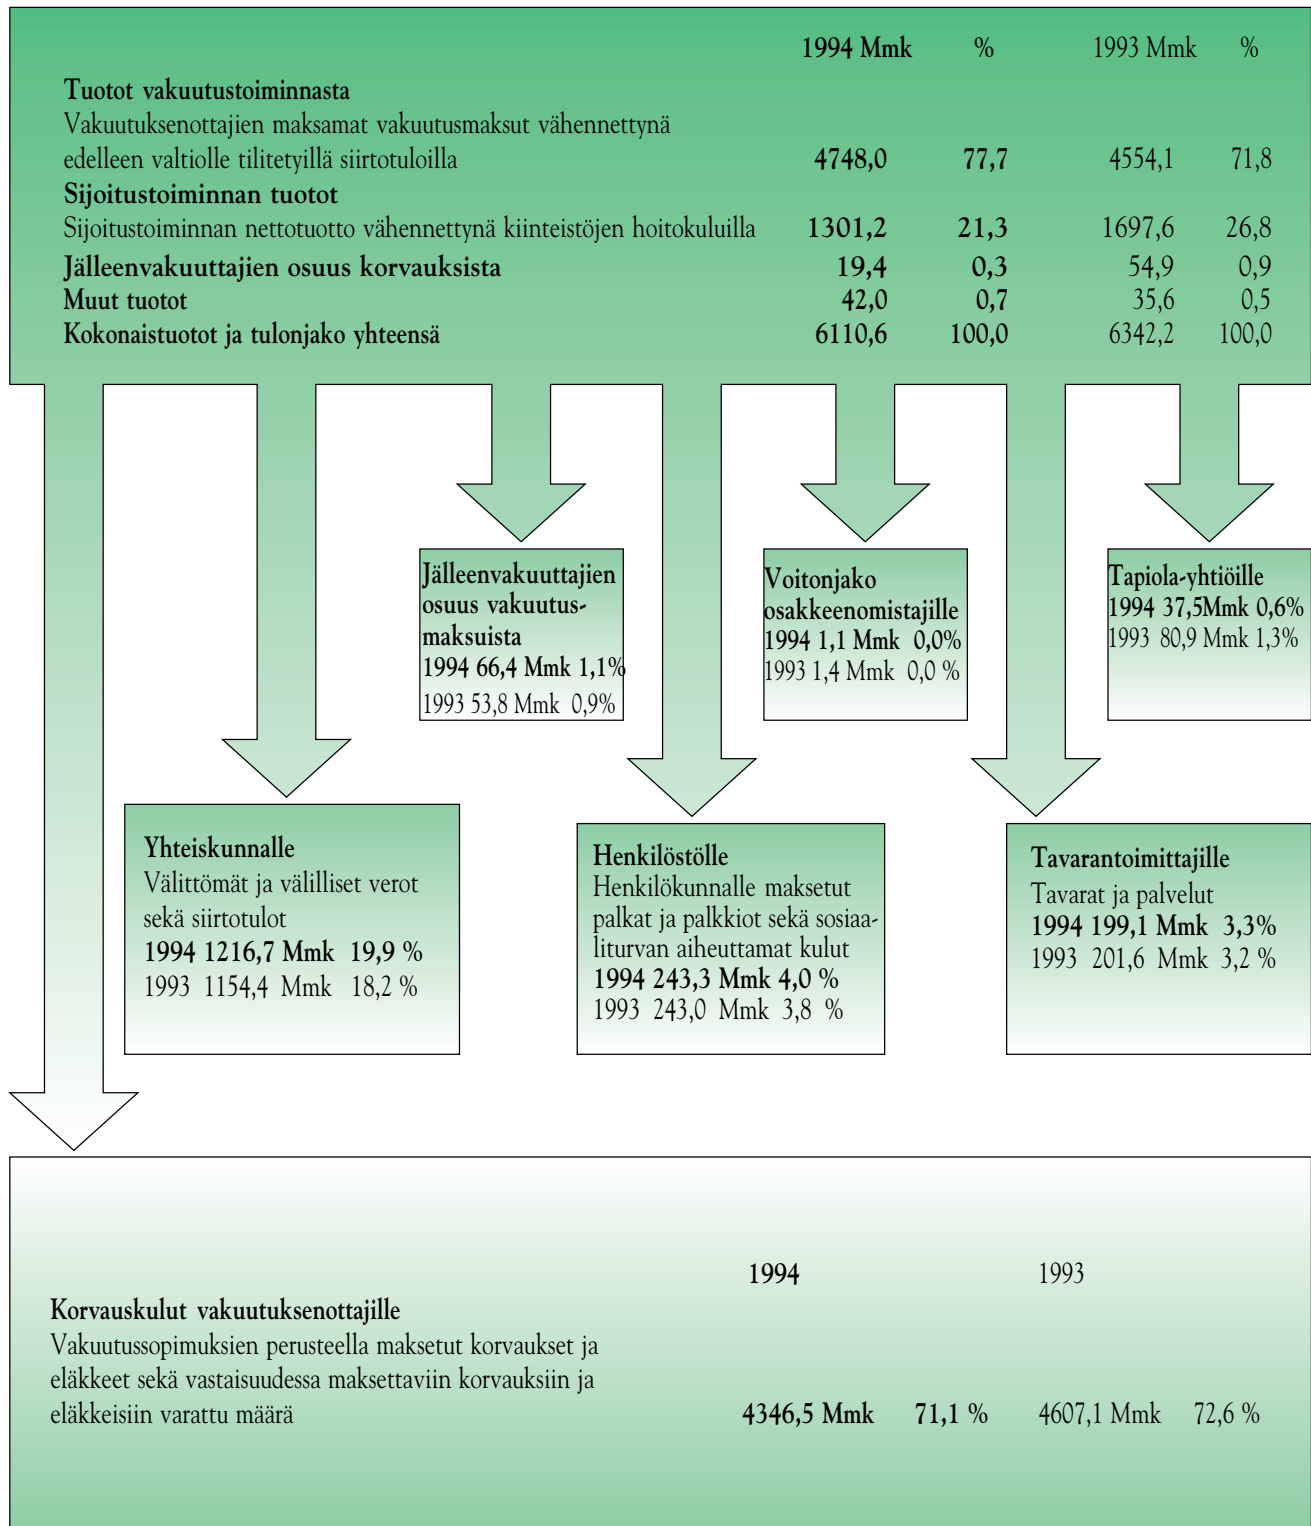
| | 1994 Mmk | % | 1993 Mmk | % |
|---|---|---|---|---|
| **Tuotot vakuutustoiminnasta** | | | | |
| Vakuutuksenottajien maksamat vakuutusmaksut vähennettynä edelleen valtiolle tilitetyillä siirtotuloilla | 4748,0 | 77,7 | 4554,1 | 71,8 |
| **Sijoitustoiminnan tuotot** | | | | |
| Sijoitustoiminnan nettotuotto vähennettynä kiinteistöjen hoitokuluilla | 1301,2 | 21,3 | 1697,6 | 26,8 |
| **Jälleenvakuuttajien osuus korvauksista** | 19,4 | 0,3 | 54,9 | 0,9 |
| **Muut tuotot** | 42,0 | 0,7 | 35,6 | 0,5 |
| **Kokonaistuotot ja tulonjako yhteensä** | 6110,6 | 100,0 | 6342,2 | 100,0 |

Jälleenvakuuttajien osuus vakuutusmaksuista
1994 66,4 Mmk 1,1%
1993 53,8 Mmk 0,9%

Voitonjako osakkeenomistajille
1994 1,1 Mmk 0,0%
1993 1,4 Mmk 0,0 %

Tapiola-yhtiöille
1994 37,5Mmk 0,6%
1993 80,9 Mmk 1,3%

Yhteiskunnalle
Välittömät ja välilliset verot sekä siirtotulot
1994 1216,7 Mmk 19,9 %
1993 1154,4 Mmk 18,2 %

Henkilöstölle
Henkilökunnalle maksetut palkat ja palkkiot sekä sosiaaliturvan aiheuttamat kulut
1994 243,3 Mmk 4,0 %
1993 243,0 Mmk 3,8 %

Tavarantoimittajille
Tavarat ja palvelut
1994 199,1 Mmk 3,3%
1993 201,6 Mmk 3,2 %

| | 1994 | | 1993 | |
|---|---|---|---|---|
| **Korvauskulut vakuutuksenottajille** | | | | |
| Vakuutussopimuksien perusteella maksetut korvaukset ja eläkkeet sekä vastaisuudessa maksettaviin korvauksiin ja eläkkeisiin varattu määrä | 4346,5 Mmk | 71,1 % | 4607,1 Mmk | 72,6 % |